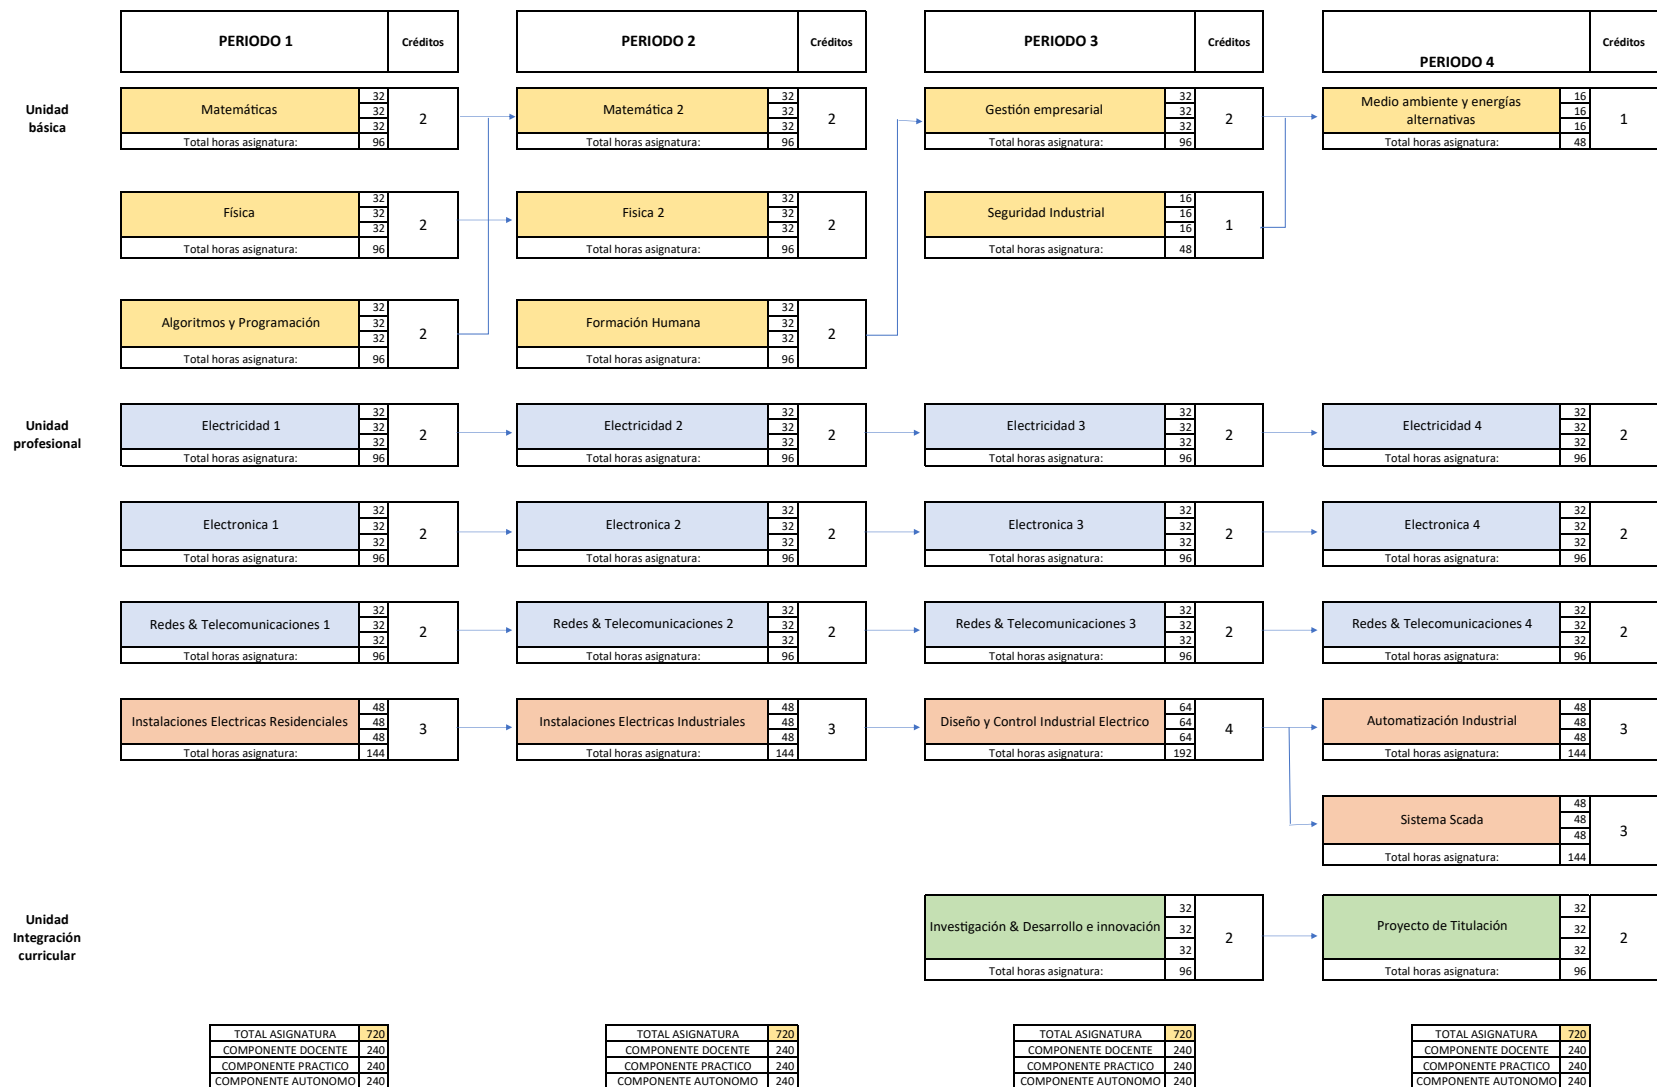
PERIODO 1 | Créditos
PERIODO 2 | Créditos
PERIODO 3 | Créditos
PERIODO 4 | Créditos

Unidad básica

Matemáticas 32 32 32 | 2
Total horas asignatura: 96

Matemática 2 32 32 32 | 2
Total horas asignatura: 96

Gestión empresarial 32 32 32 | 2
Total horas asignatura: 96

Medio ambiente y energías alternativas 16 16 16 | 1
Total horas asignatura: 48

Física 32 32 32 | 2
Total horas asignatura: 96

Fisica 2 32 32 32 | 2
Total horas asignatura: 96

Seguridad Industrial 16 16 16 | 1
Total horas asignatura: 48

Algoritmos y Programación 32 32 32 | 2
Total horas asignatura: 96

Formación Humana 32 32 32 | 2
Total horas asignatura: 96

Unidad profesional

Electricidad 1 32 32 32 | 2
Total horas asignatura: 96

Electricidad 2 32 32 32 | 2
Total horas asignatura: 96

Electricidad 3 32 32 32 | 2
Total horas asignatura: 96

Electricidad 4 32 32 32 | 2
Total horas asignatura: 96

Electronica 1 32 32 32 | 2
Total horas asignatura: 96

Electronica 2 32 32 32 | 2
Total horas asignatura: 96

Electronica 3 32 32 32 | 2
Total horas asignatura: 96

Electronica 4 32 32 32 | 2
Total horas asignatura: 96

Redes & Telecomunicaciones 1 32 32 32 | 2
Total horas asignatura: 96

Redes & Telecomunicaciones 2 32 32 32 | 2
Total horas asignatura: 96

Redes & Telecomunicaciones 3 32 32 32 | 2
Total horas asignatura: 96

Redes & Telecomunicaciones 4 32 32 32 | 2
Total horas asignatura: 96

Instalaciones Electricas Residenciales 48 48 48 | 3
Total horas asignatura: 144

Instalaciones Electricas Industriales 48 48 48 | 3
Total horas asignatura: 144

Diseño y Control Industrial Electrico 64 64 64 | 4
Total horas asignatura: 192

Automatización Industrial 48 48 48 | 3
Total horas asignatura: 144

Sistema Scada 48 48 48 | 3
Total horas asignatura: 144

Unidad Integración curricular

Investigación & Desarrollo e innovación 32 32 32 | 2
Total horas asignatura: 96

Proyecto de Titulación 32 32 32 | 2
Total horas asignatura: 96

| TOTAL ASIGNATURA | 720 |
|---|---|
| COMPONENTE DOCENTE | 240 |
| COMPONENTE PRACTICO | 240 |
| COMPONENTE AUTONOMO | 240 |

| TOTAL ASIGNATURA | 720 |
|---|---|
| COMPONENTE DOCENTE | 240 |
| COMPONENTE PRACTICO | 240 |
| COMPONENTE AUTONOMO | 240 |

| TOTAL ASIGNATURA | 720 |
|---|---|
| COMPONENTE DOCENTE | 240 |
| COMPONENTE PRACTICO | 240 |
| COMPONENTE AUTONOMO | 240 |

| TOTAL ASIGNATURA | 720 |
|---|---|
| COMPONENTE DOCENTE | 240 |
| COMPONENTE PRACTICO | 240 |
| COMPONENTE AUTONOMO | 240 |